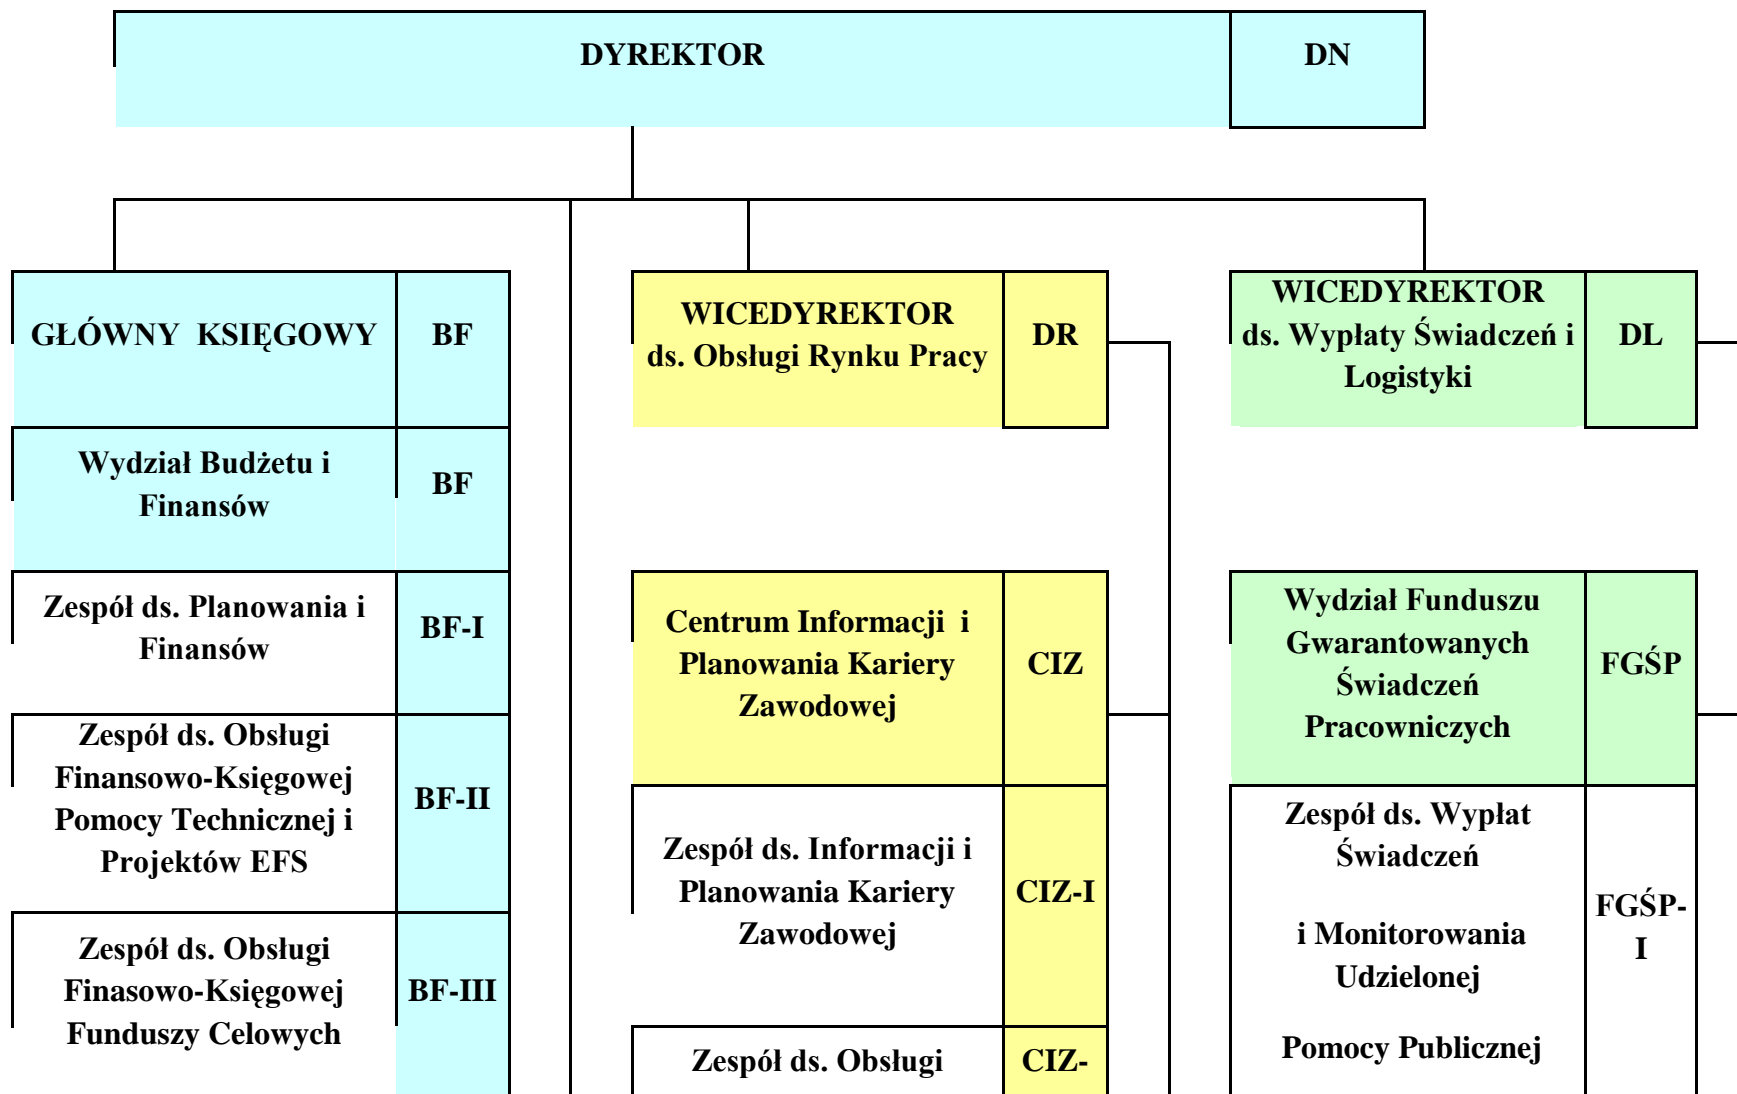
DYREKTOR

DN

GŁÓWNY KSIĘGOWY

BF

Wydział Budżetu i Finansów

BF

Zespół ds. Planowania i Finansów

BF-I

Zespół ds. Obsługi Finansowo-Księgowej Pomocy Technicznej i Projektów EFS

BF-II

Zespół ds. Obsługi Finasowo-Księgowej Funduszy Celowych

BF-III

WICEDYREKTOR ds. Obsługi Rynku Pracy

DR

Centrum Informacji i Planowania Kariery Zawodowej

CIZ

Zespół ds. Informacji i Planowania Kariery Zawodowej

CIZ-I

Zespół ds. Obsługi

CIZ-

WICEDYREKTOR ds. Wypłaty Świadczeń i Logistyki

DL

Wydział Funduszu Gwarantowanych Świadczeń Pracowniczych

FGŚP

Zespół ds. Wypłat Świadczeń

i Monitorowania Udzielonej

Pomocy Publicznej

FGŚP-I